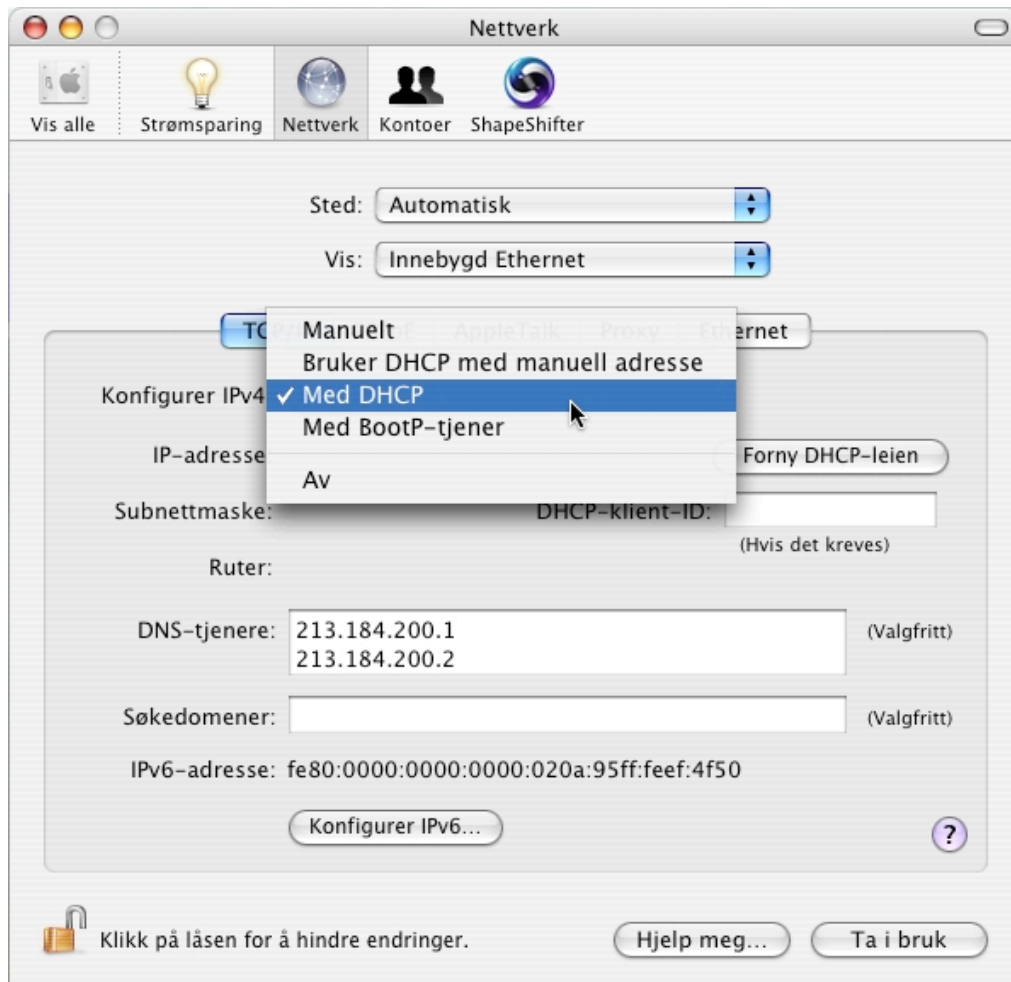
Nettverk

Vis alle Strømsparing Nettverk Kontoer ShapeShifter

Sted: Automatisk

Vis: Innebygd Ethernet

TC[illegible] AppleTalk Proxy Ethernet

Manuelt
Bruker DHCP med manuell adresse
✓ Med DHCP
Med BootP-tjener
Av

Konfigurer IPv4

IP-adresse

Forny DHCP-leien

Subnettmaske:

DHCP-klient-ID:

(Hvis det kreves)

Ruter:

DNS-tjenere: 213.184.200.1
213.184.200.2

(Valgfritt)

Søkedomener:

(Valgfritt)

IPv6-adresse: fe80:0000:0000:0000:020a:95ff:feef:4f50

Konfigurer IPv6...

?

Klikk på låsen for å hindre endringer.

Hjelp meg...

Ta i bruk